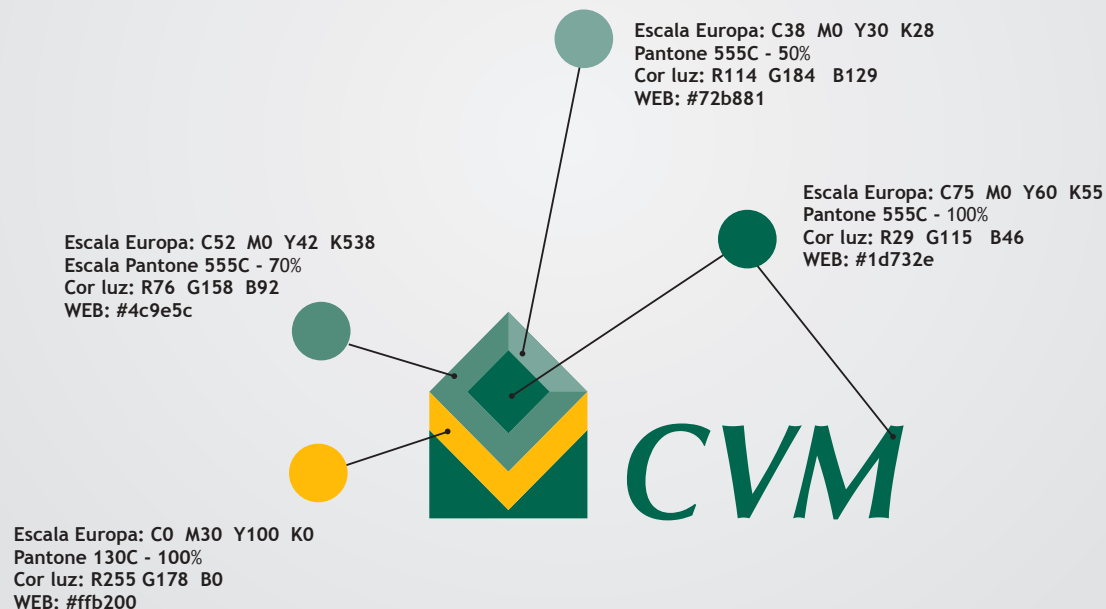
Escala Europa: C38 M0 Y30 K28
Pantone 555C - 50%
Cor luz: R114 G184 B129
WEB: #72b881

Escala Europa: C75 M0 Y60 K55
Pantone 555C - 100%
Cor luz: R29 G115 B46
WEB: #1d732e

Escala Europa: C52 M0 Y42 K538
Escala Pantone 555C - 70%
Cor luz: R76 G158 B92
WEB: #4c9e5c

CVM

Escala Europa: C0 M30 Y100 K0
Pantone 130C - 100%
Cor luz: R255 G178 B0
WEB: #ffb200